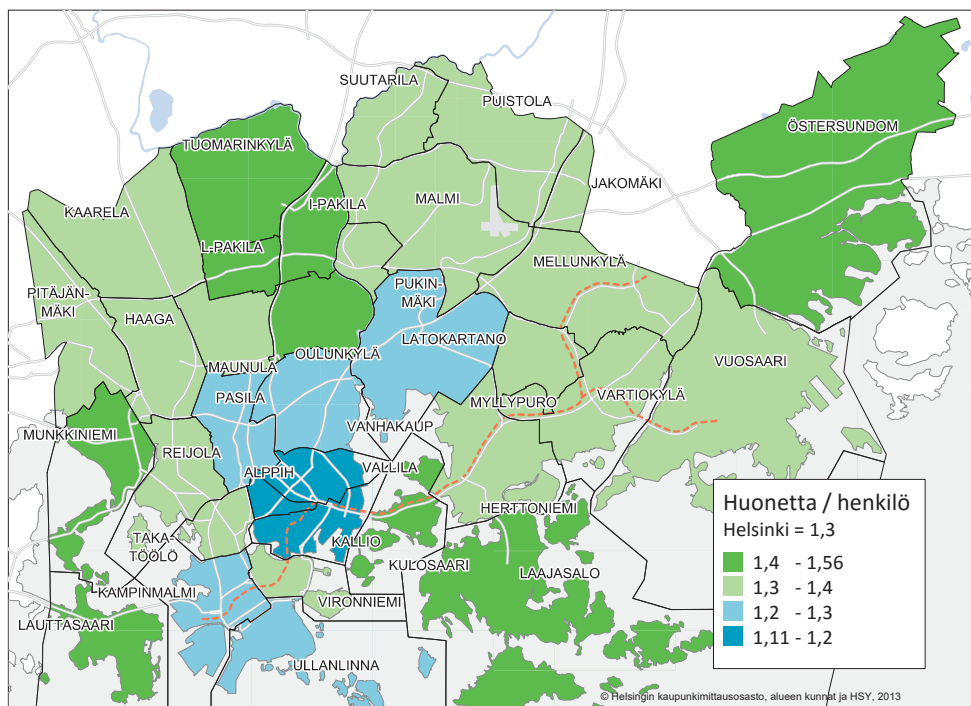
SUUTARILA
PUISTOLA
ÖSTERSUNDOM
TUOMARINKYLÄ
JAKOMÄKI
MALMI
KAARELA
I-PAKILA
L-PAKILA
MELLUNKYLÄ
PITÄJÄN-MÄKI
PUKIN-MÄKI
HAAGA
LATOKARTANO
OULUNKYLÄ
VUOSAARI
MAUNULA
PASILA
MYLLYPURO
VARTIOKYLÄ
VANHAKAUP
MUNKKINIEMI
REIJOLA
ALPPIH
VALLILA
HERTTONIEMI
TAKA-TÖÖLÖ
KALLIO
KULOSAARI
LAAJASALO
KAMPINMALMI
VIRONNIEMI
LAUTTASAARI
ULLANLINNA

Huonetta / henkilö
Helsinki = 1,3
1,4 - 1,56
1,3 - 1,4
1,2 - 1,3
1,11 - 1,2

© Helsingin kaupunkimittausosasto, alueen kunnat ja HSY, 2013